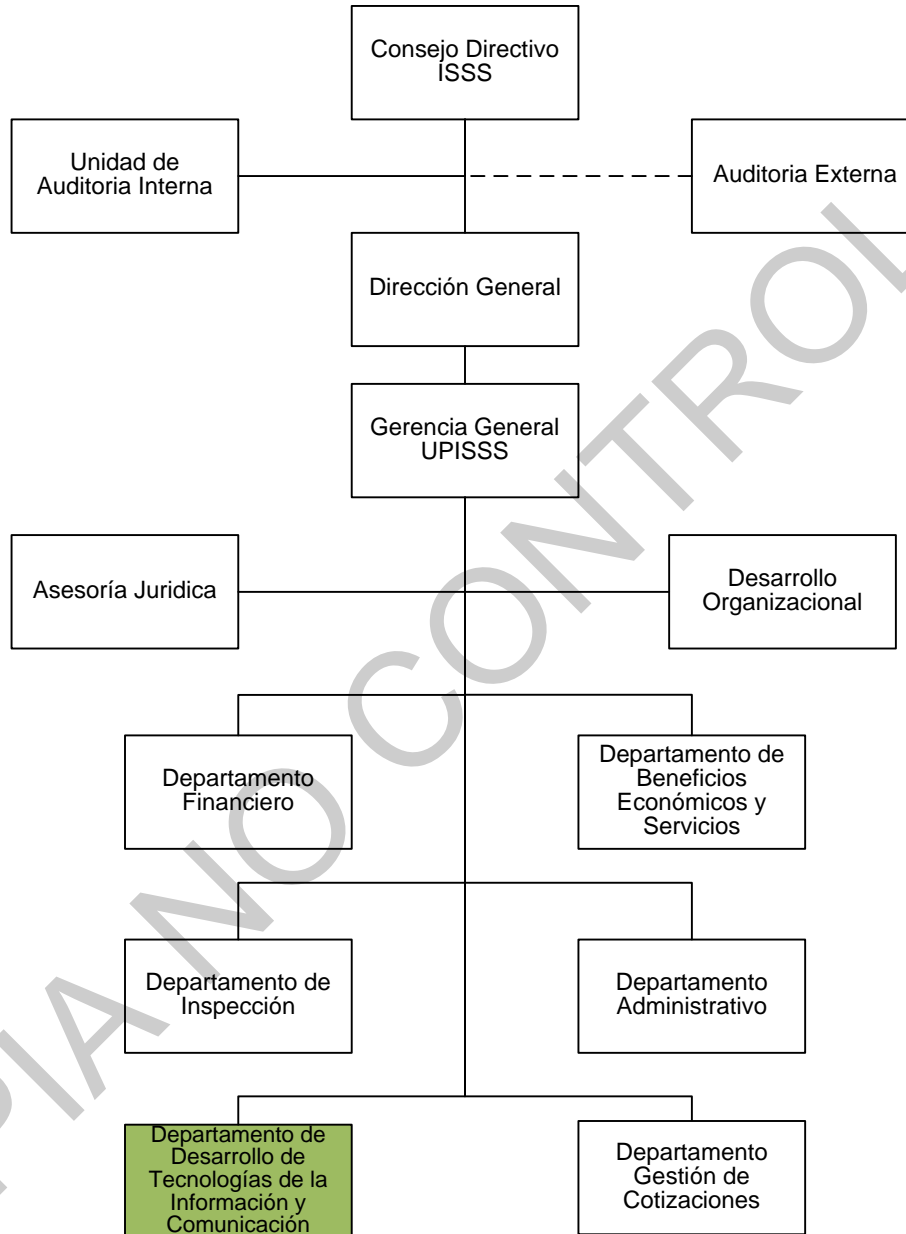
Consejo Directivo ISSS

Unidad de Auditoria Interna

Auditoria Externa

Dirección General

Gerencia General UPISSS

Asesoría Juridica

Desarrollo Organizacional

Departamento Financiero

Departamento de Beneficios Económicos y Servicios

Departamento de Inspección

Departamento Administrativo

Departamento de Desarrollo de Tecnologías de la Información y Comunicación

Departamento Gestión de Cotizaciones

COPIA NO CONTROLADA